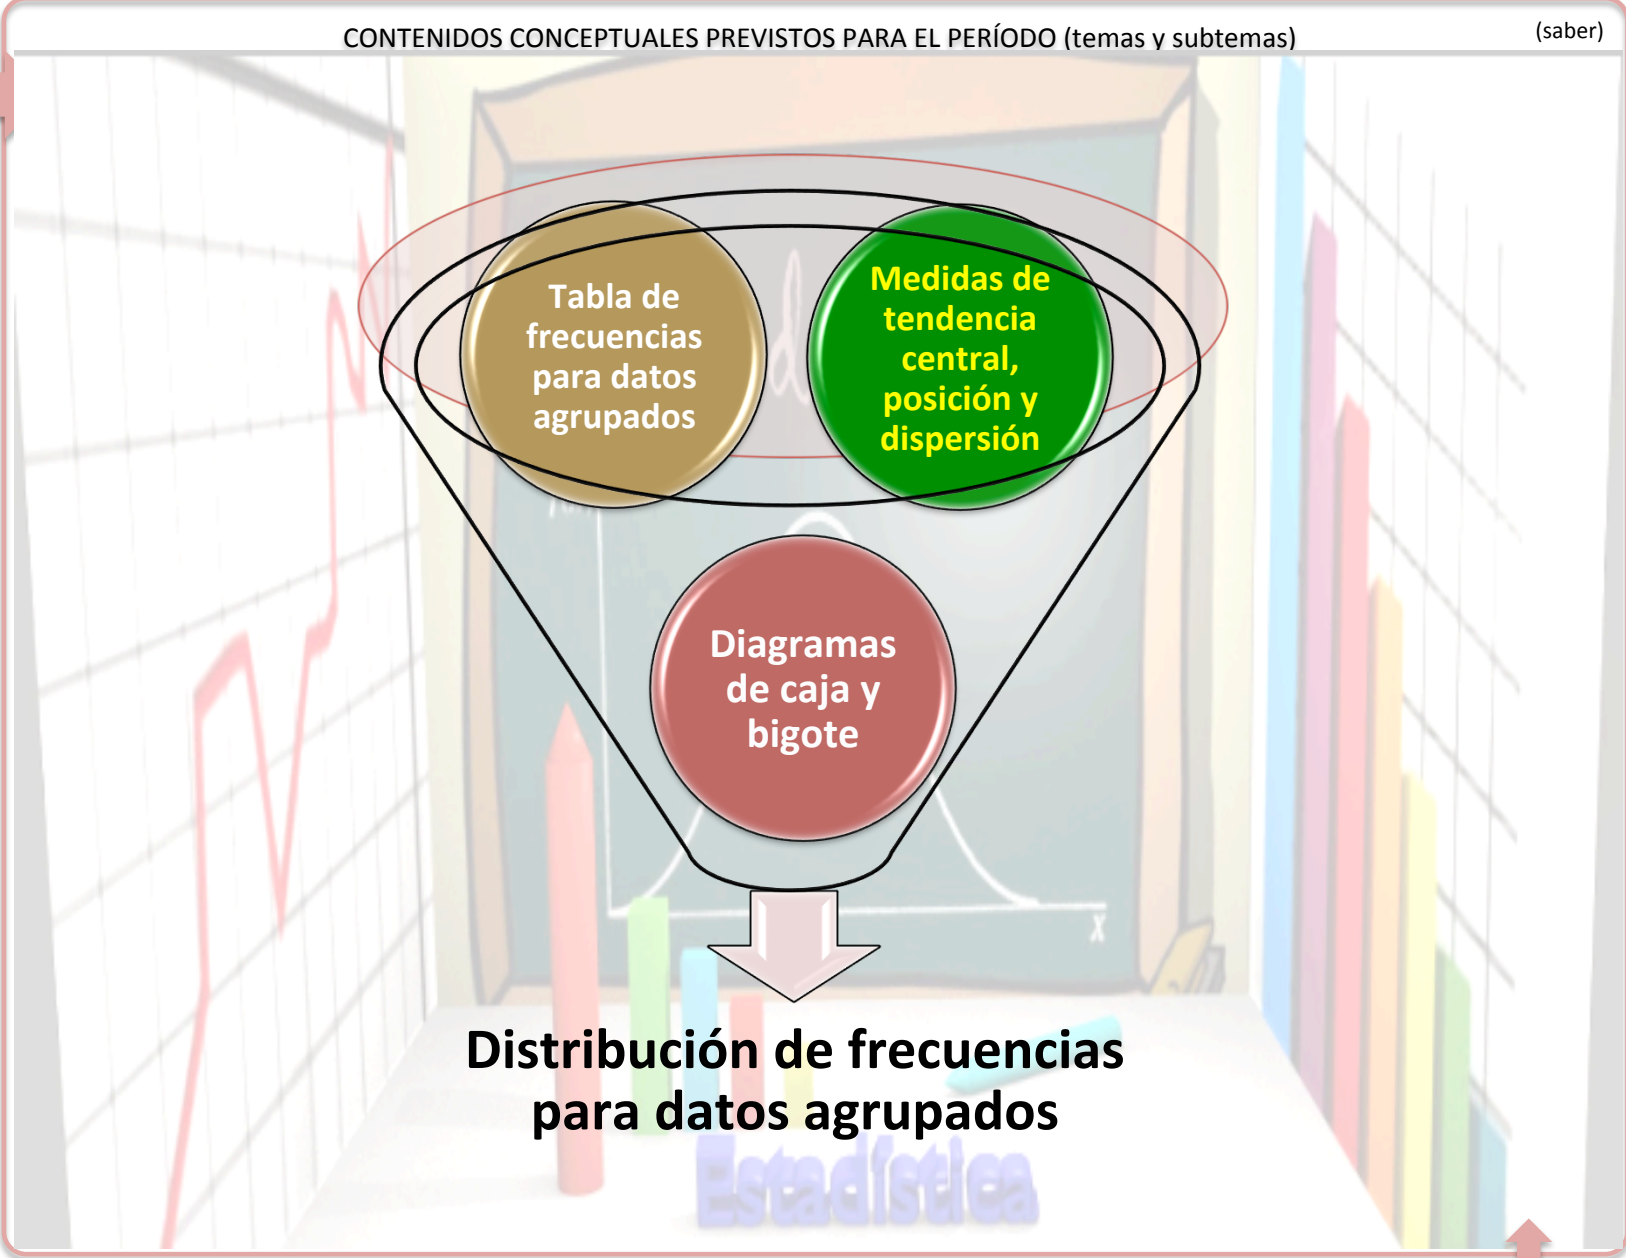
CONTENIDOS CONCEPTUALES PREVISTOS PARA EL PERÍODO (temas y subtemas)

(saber)

Tabla de frecuencias para datos agrupados

Medidas de tendencia central, posición y dispersión

Diagramas de caja y bigote

Distribución de frecuencias para datos agrupados

Estadística